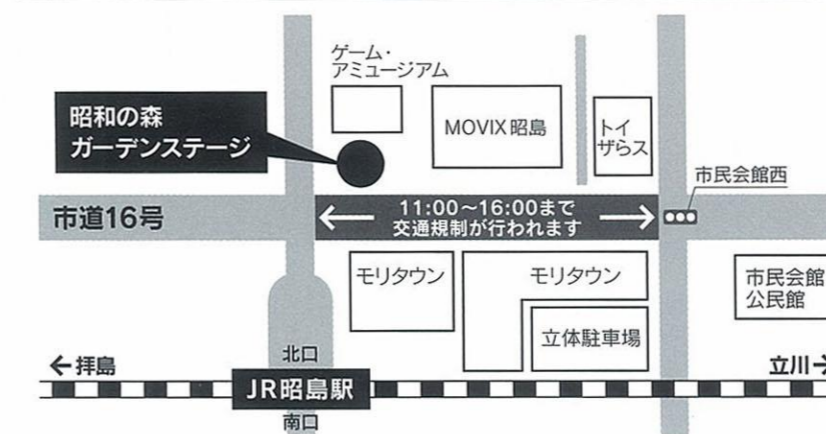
ゲーム・
アミュージアム

昭和の森
ガーデンステージ

MOVIX 昭島

トイ
ザらス

市民会館西

市道16号

11:00~16:00まで
交通規制が行われます

モリタウン

モリタウン

市民会館
公民館

立体駐車場

北口

←拝島

JR昭島駅

立川→

南口